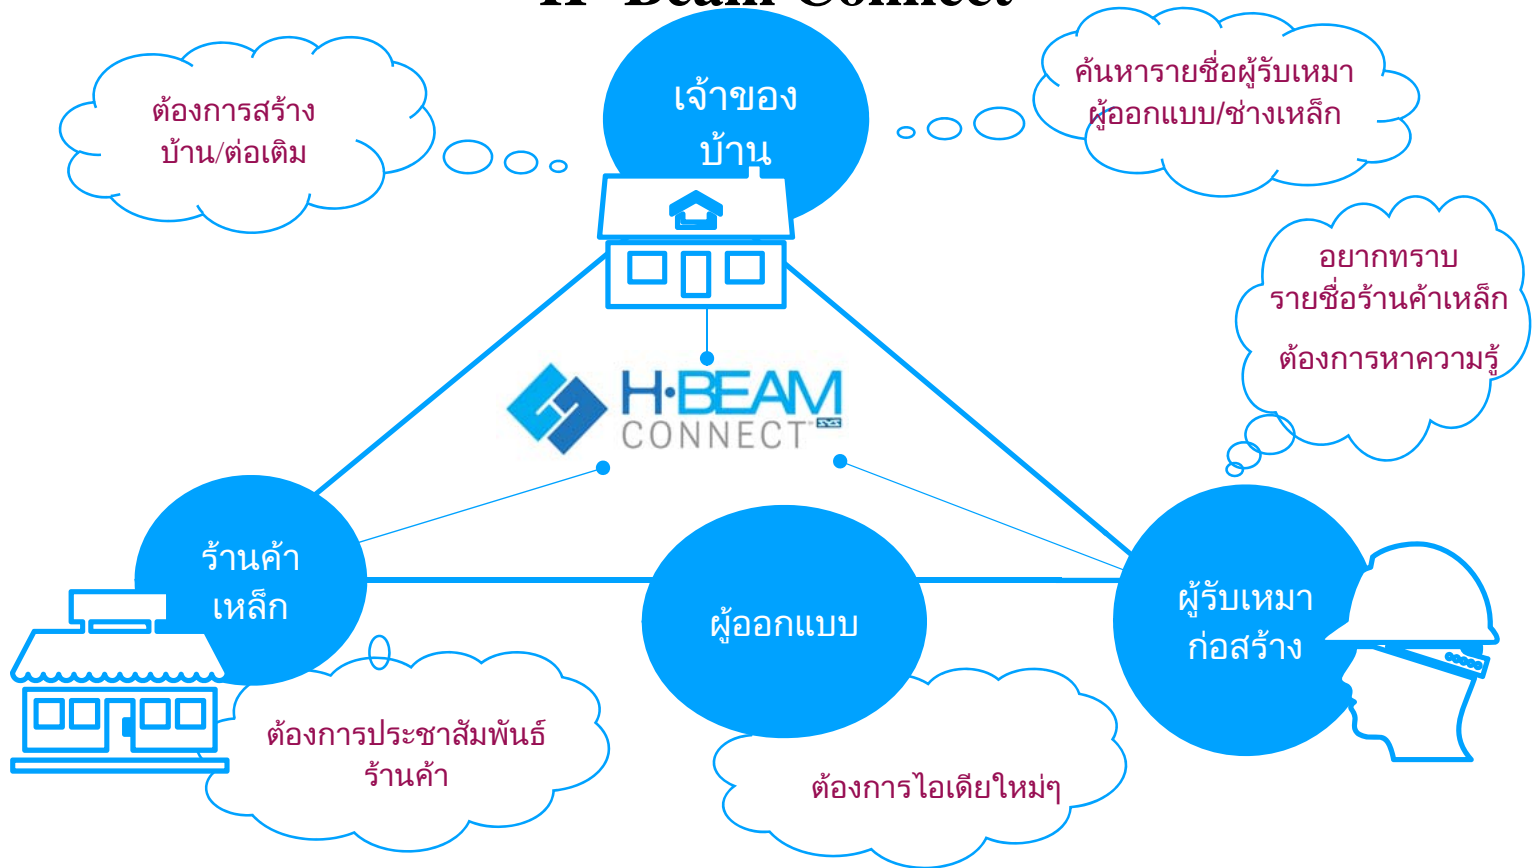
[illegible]

ต้องการสร้าง บ้าน/ต่อเติม

เจ้าของ บ้าน

ค้นหารายชื่อผู้รับเหมา ผู้ออกแบบ/ช่างเหล็ก

อยากทราบ รายชื่อร้านค้าเหล็ก

ต้องการหาความรู้

H·BEAM CONNECT

ร้านค้า เหล็ก

ผู้ออกแบบ

ผู้รับเหมา ก่อสร้าง

ต้องการประชาสัมพันธ์ ร้านค้า

ต้องการไอเดียใหม่ๆ